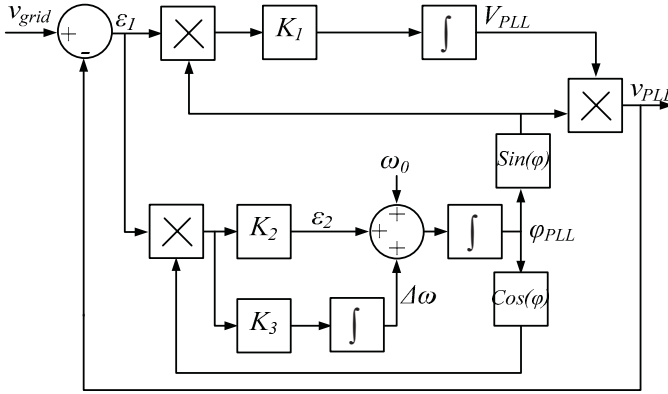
$v_{grid}$ + - $\varepsilon_1$ $\times$ $K_1$ $\int$ $V_{PLL}$ $\times$ $v_{PLL}$

$Sin(\varphi)$

$\omega_0$ + + +

$\times$ $K_2$ $\varepsilon_2$ $\int$ $\varphi_{PLL}$

$\Delta\omega$

$K_3$ $\int$ $Cos(\varphi)$